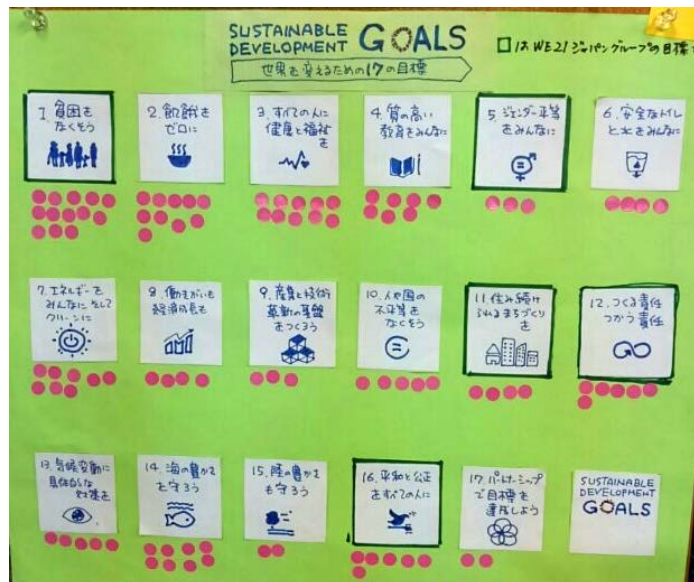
SUSTAINABLE DEVELOPMENT GOALS

世界を変えるための17の目標

□はWE21ジャパングループの目標 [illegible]

1. 貧困をなくそう

2. 飢餓をゼロに

3. すべての人に健康と福祉を

4. 質の高い教育をみんなに

5. ジェンダー平等をみんなに

6. 安全なトイレと水をみんなに

7. エネルギーをみんなに そしてクリーンに

8. 働きがいも経済成長も

9. 産業と技術革新の基盤をつくろう

10. 人や国の不平等をなくそう

11. 住み続けられるまちづくりを

12. つくる責任つかう責任

13. 気候変動に具体的な対策を

14. 海の豊かさを守ろう

15. 陸の豊かさも守ろう

16. 平和と公正をすべての人に

17. パートナーシップで目標を達成しよう

SUSTAINABLE DEVELOPMENT GOALS